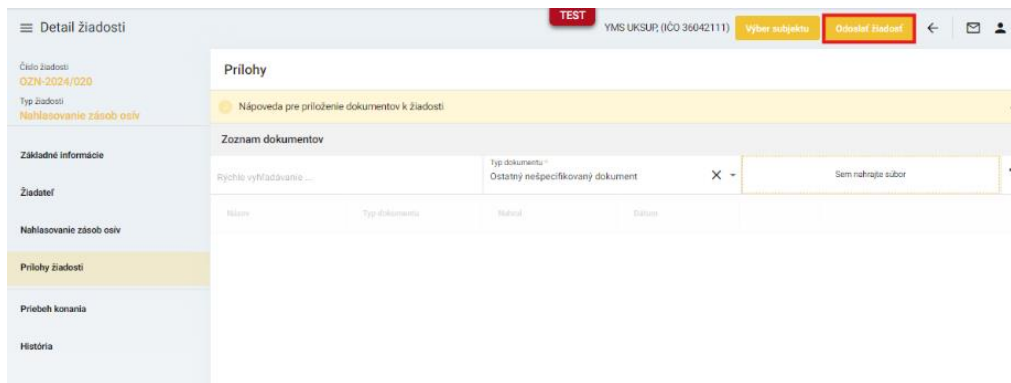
≡ Detail žiadosti

TEST

YMS UKSUP, (IČO 36042111)

Výber subjektu

Odoslať žiadosť

Číslo žiadosti
OZN-2024/020

Typ žiadosti
Nahlasovanie zásob osív

Základné informácie

Žiadateľ

Nahlasovanie zásob osív

Prílohy žiadosti

Priebeh konania

História

Prílohy

Nápoveda pre priloženie dokumentov k žiadosti

Zoznam dokumentov

Rýchle vyhľadávanie ...

Typ dokumentu *
Ostatný nešpecifikovaný dokument

Sem nahrajte súbor

| Názov | Typ dokumentu | Nahral | Dátum |
|---|---|---|---|